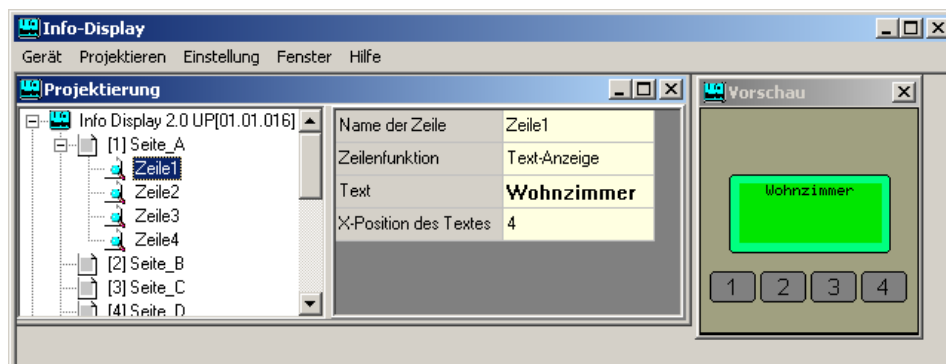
Info-Display

Gerät Projektieren Einstellung Fenster Hilfe

Projektierung

Info Display 2.0 UP[01.01.016]
[1] Seite_A
Zeile1
Zeile2
Zeile3
Zeile4
[2] Seite_B
[3] Seite_C
[4] Seite_D

| Name der Zeile | Zeile1 |
|---|---|
| Zeilenfunktion | Text-Anzeige |
| Text | Wohnzimmer |
| X-Position des Textes | 4 |

Vorschau

Wohnzimmer

1 2 3 4